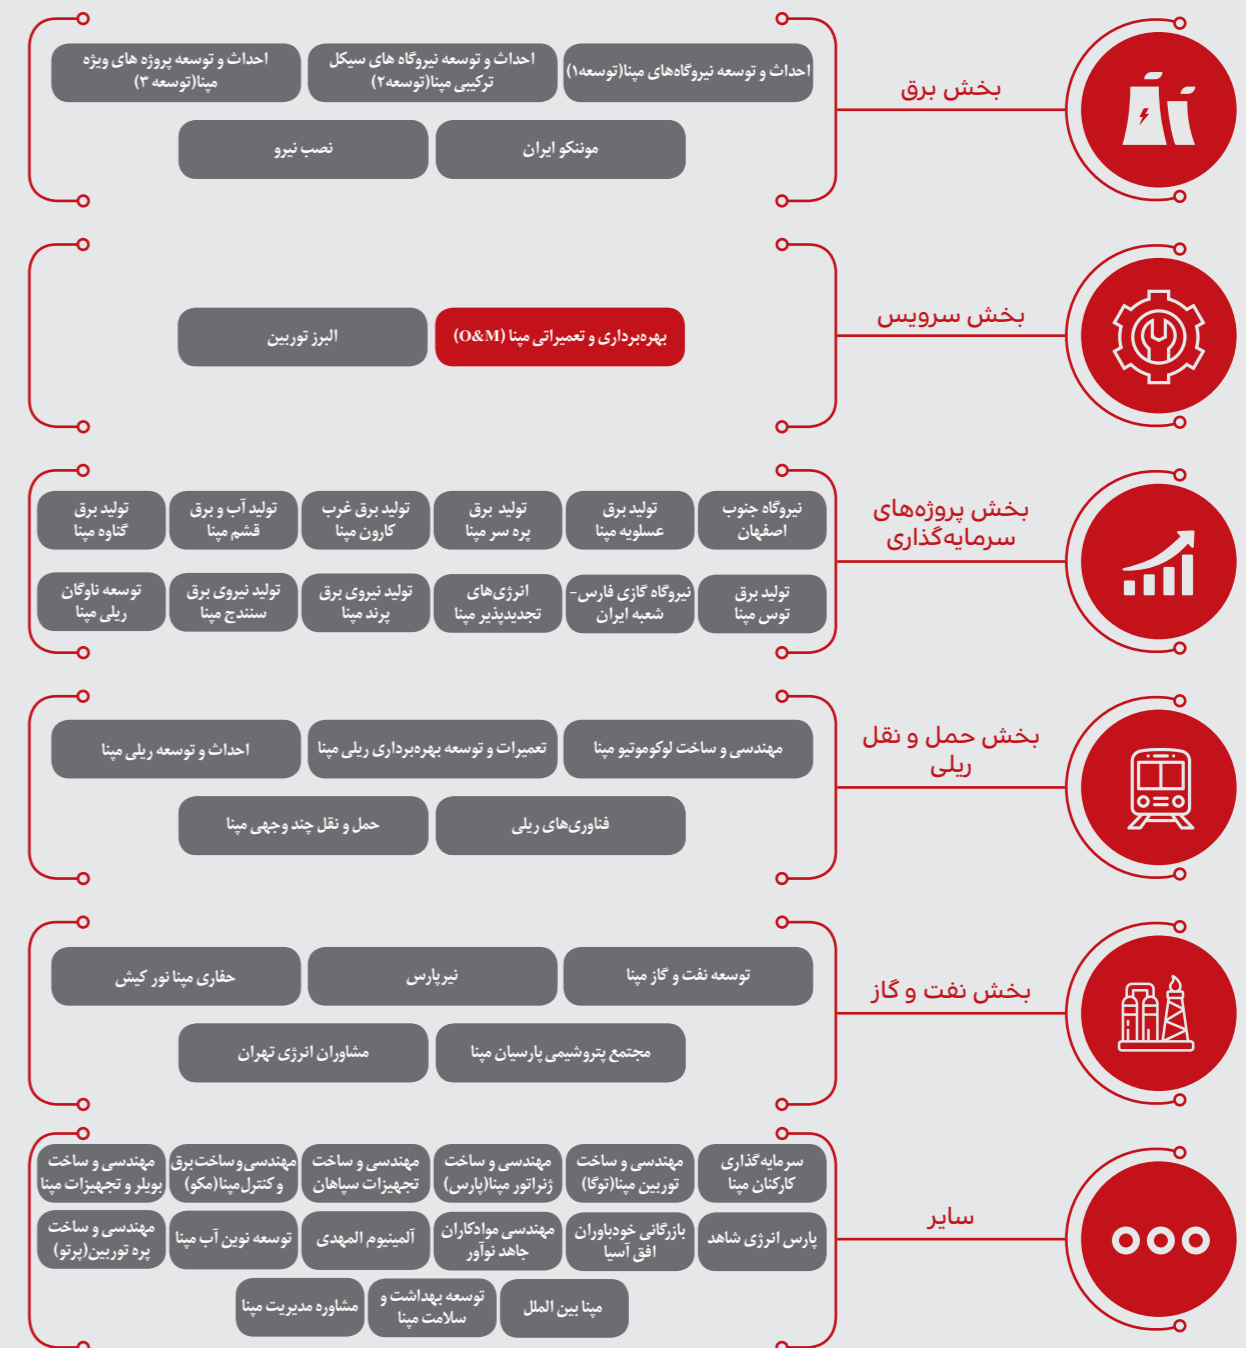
بخش برق

احداث و توسعه نیروگاه‌های مپنا(توسعه۱)

احداث و توسعه نیروگاه های سیکل ترکیبی مپنا(توسعه۲)

احداث و توسعه پروژه های ویژه مپنا(توسعه ۳)

مونتکو ایران

نصب نیرو

بخش سرویس

بهره‌برداری و تعمیراتی مپنا (O&M)

البرز توربین

بخش پروژه‌های سرمایه‌گذاری

نیروگاه جنوب اصفهان

تولید برق عسلویه مپنا

تولید برق پره سر مپنا

تولید برق غرب کارون مپنا

تولید آب و برق قشم مپنا

تولید برق گناوه مپنا

تولید برق توس مپنا

نیروگاه گازی فارس- شعبه ایران

انرژی‌های تجدیدپذیر مپنا

تولید نیروی برق پرند مپنا

تولید نیروی برق سنندج مپنا

توسعه ناوگان ریلی مپنا

بخش حمل و نقل ریلی

مهندسی و ساخت لوکوموتیو مپنا

تعمیرات و توسعه بهره‌برداری ریلی مپنا

احداث و توسعه ریلی مپنا

فناوری‌های ریلی

حمل و نقل چند وجهی مپنا

بخش نفت و گاز

توسعه نفت و گاز مپنا

نیرپارس

حفاری مپنا نور کیش

مجتمع پتروشیمی پارسیان مپنا

مشاوران انرژی تهران

سایر

سرمایه‌گذاری کارکنان مپنا

مهندسی و ساخت توربین مپنا(توگا)

مهندسی و ساخت ژنراتور مپنا(پارس)

مهندسی و ساخت تجهیزات سپاهان

مهندسی‌وساخت‌برق و کنترل‌مپنا(مکو)

مهندسی و ساخت بویلر و تجهیزات مپنا

پارس انرژی شاهد

بازرگانی خودباوران افق آسیا

مهندسی موادکاران جاهد نوآور

آلمینیوم المهدی

توسعه نوین آب مپنا

مهندسی و ساخت پره توربین(پرتو)

مپنا بین الملل

توسعه بهداشت و سلامت مپنا

مشاوره مدیریت مپنا